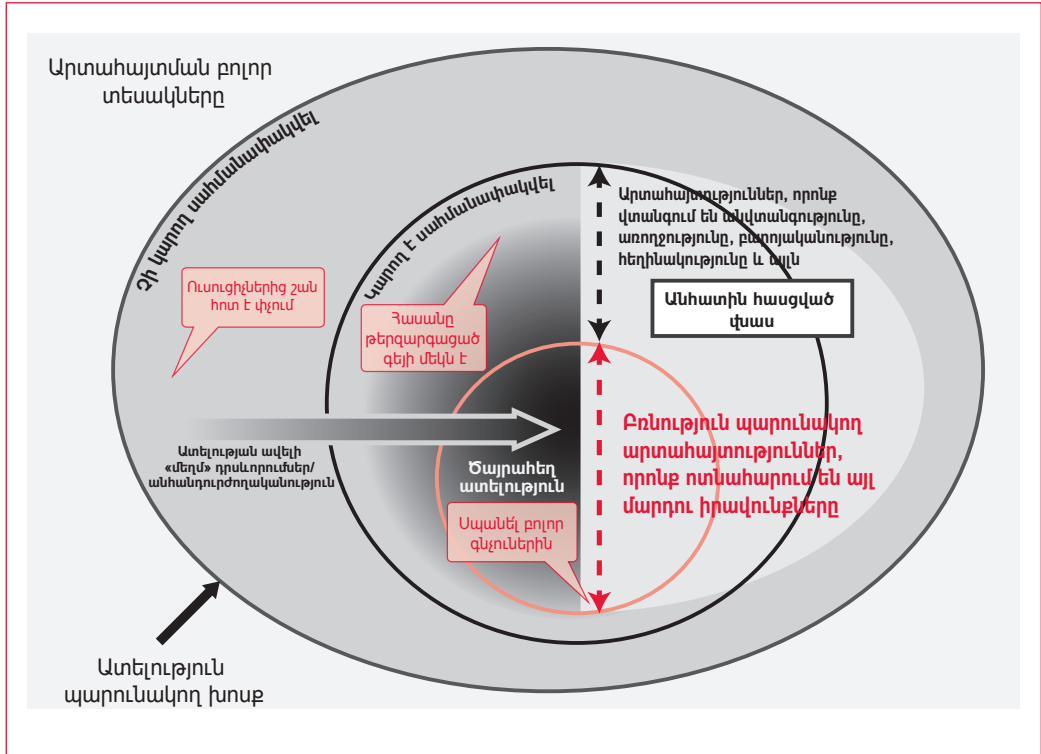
Արտահայտման բոլոր տեսակները

Չի կարող սահմանափակվել

Կարող է սահմանափակվել

Ուսուցիչներից շան հոտ է փչում

Չասանը թերզարգացած գեյի մեկն է

Արտահայտություններ, որոնք վտանգում են անվտանգությունը, առողջությունը, բարոյականությունը, հեղինակությունը և այլն

Անհատին հասցված վնաս

Ատելության ավելի «մեղմ» դրսևորումներ/ անհանդուրժողականություն

Ծայրահեղ ատելություն

Բռնություն պարունակող արտահայտություններ, որոնք ոտնահարում են այլ մարդու իրավունքները

Սպանել բոլոր գնչուներին

Ատելություն պարունակող խոսք